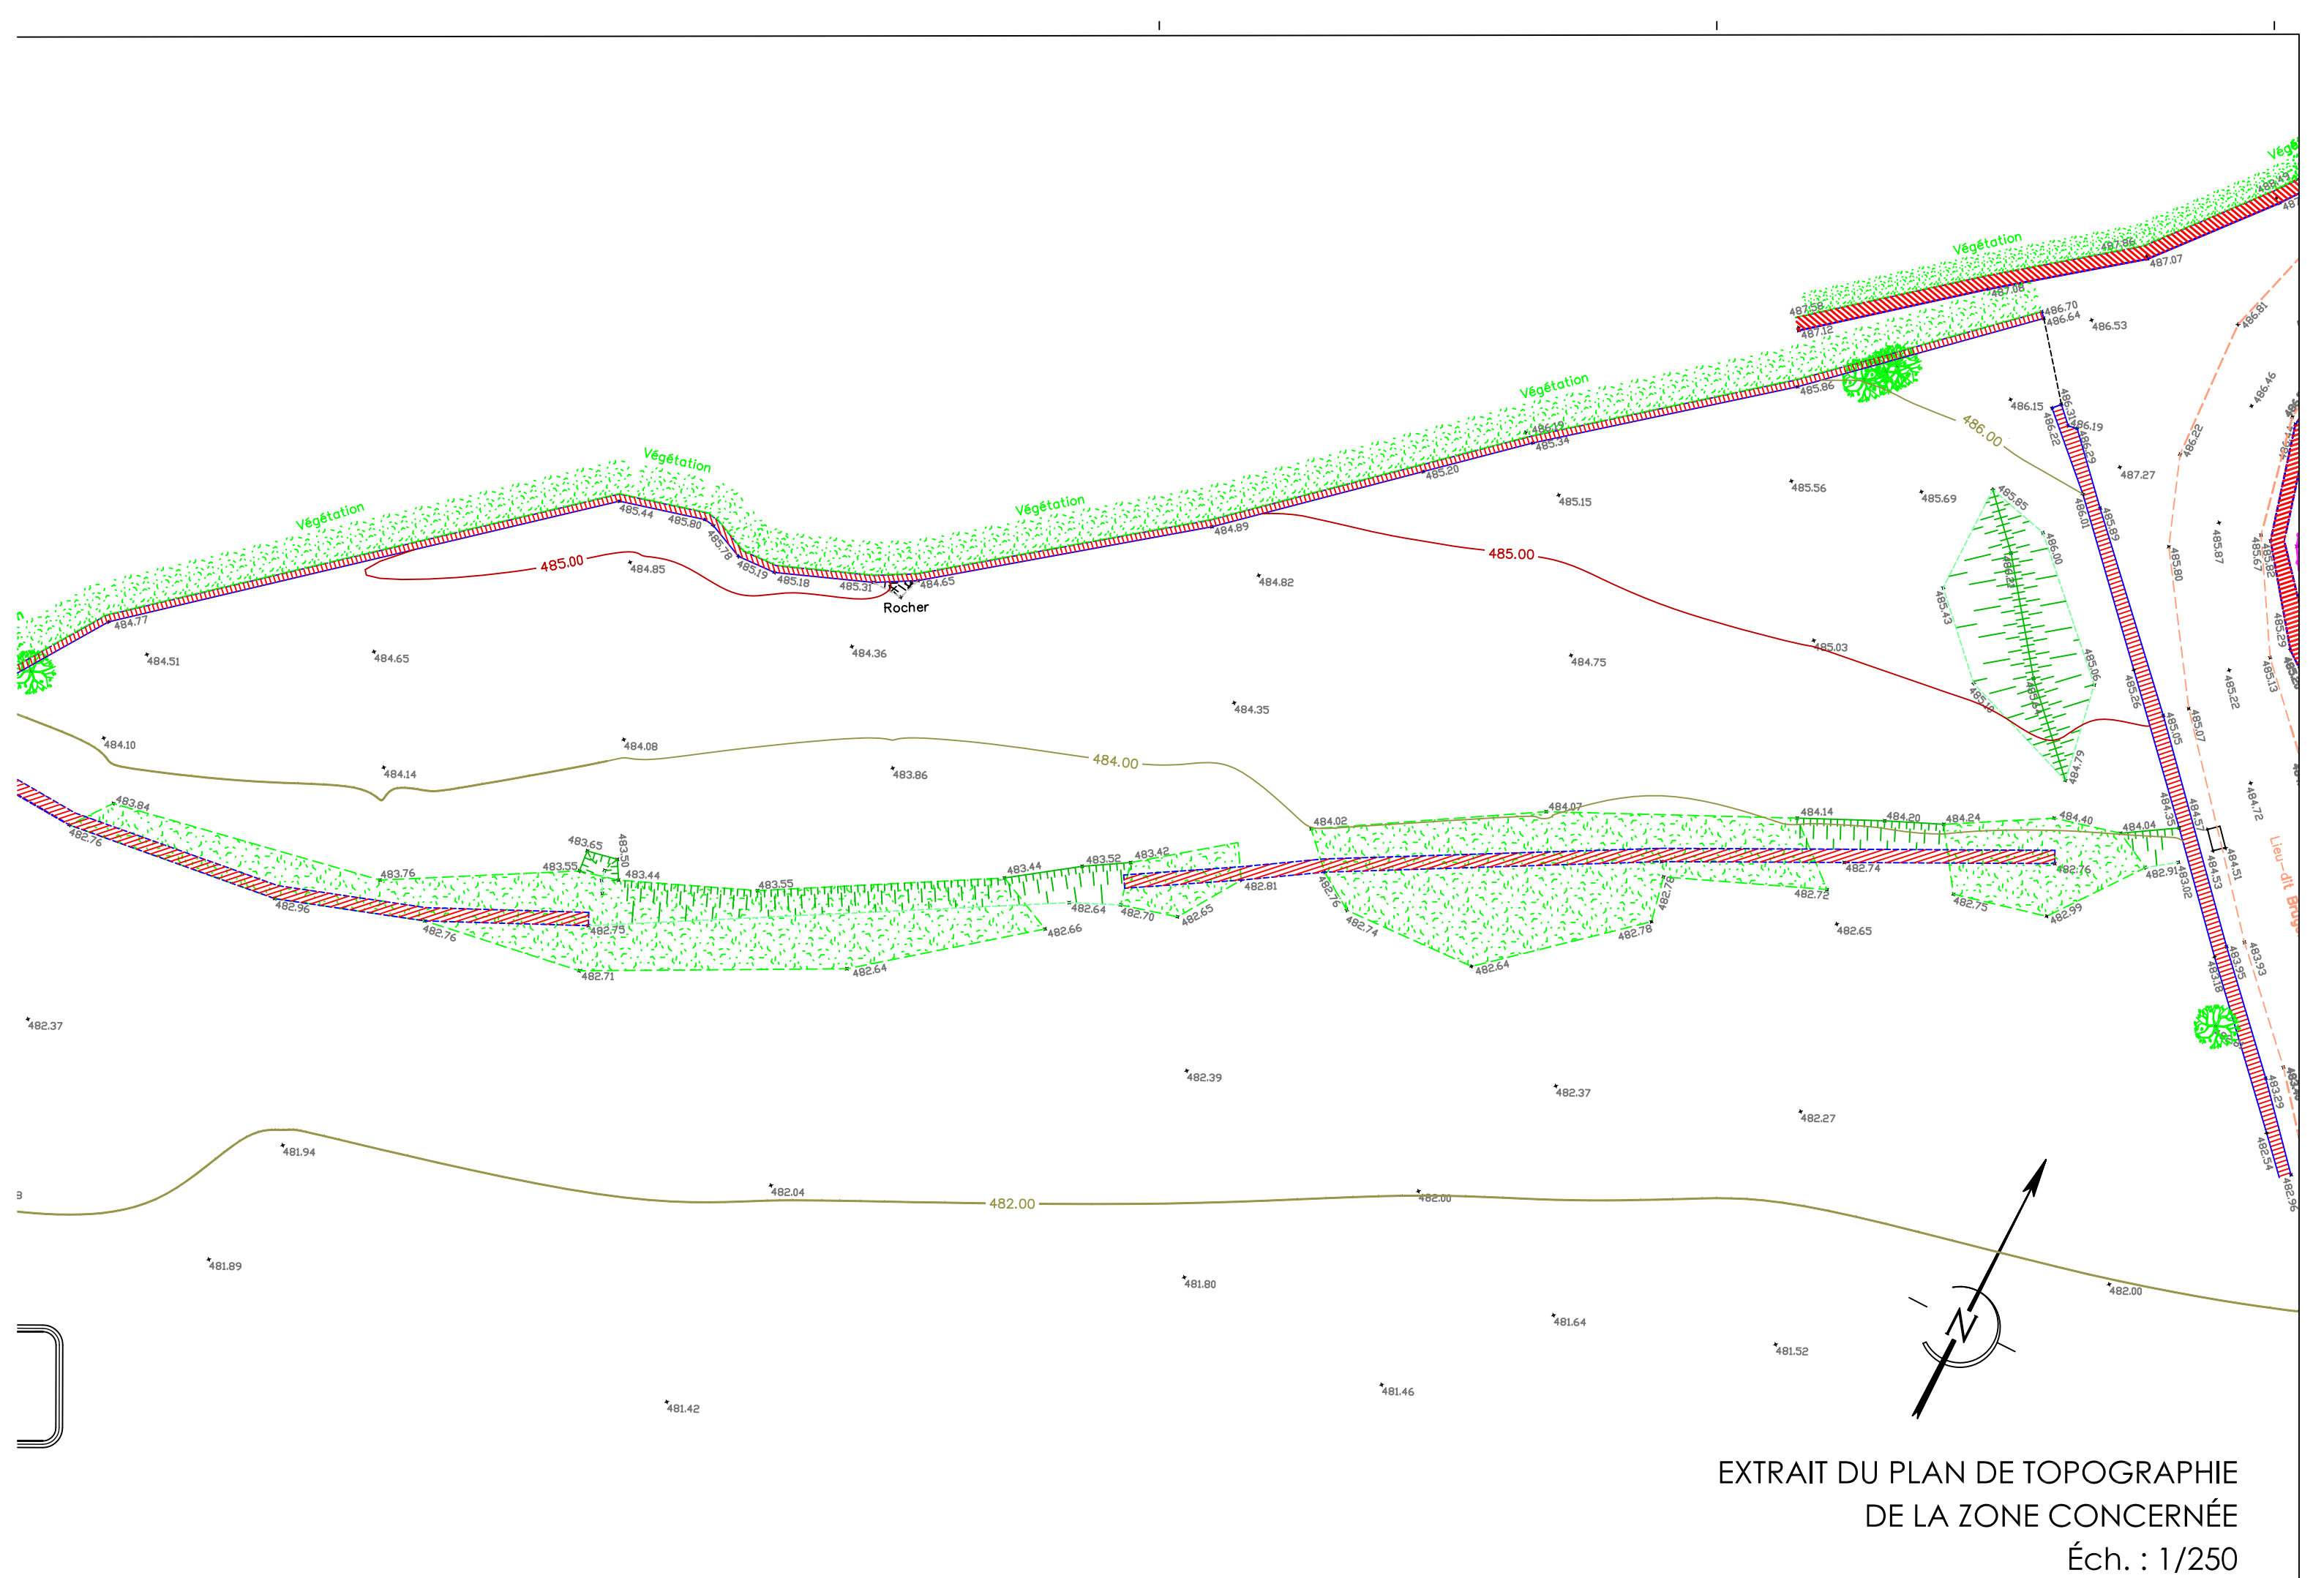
Végétation
Végétation
Végétation
Végétation
Végétation
487.58
487.12
487.08
487.86
487.07
486.70
486.64
486.53
486.81
486.46
485.86
486.00
486.15
486.22
486.19
486.22
487.27
485.56
485.69
485.15
485.20
485.34
485.44
485.80
485.78
485.19
485.18
485.31
484.65
Rocher
484.89
484.85
484.82
485.00
485.00
485.03
484.77
484.51
484.65
484.36
484.75
485.85
485.43
485.06
485.26
485.05
485.07
485.80
485.87
485.22
485.13
484.79
484.35
484.10
484.08
484.14
483.86
484.00
484.02
484.07
484.14
484.20
484.24
484.40
484.04
484.72
483.84
482.76
483.76
483.65
483.50
483.55
483.44
483.55
483.44
483.52
483.42
482.81
482.74
482.76
482.91
483.02
484.53
484.51
482.96
482.76
482.75
482.71
482.64
482.66
482.64
482.70
482.65
482.76
482.74
482.64
482.78
482.78
482.72
482.65
482.75
482.99
483.93
483.95
483.18
483.29
482.54
482.96
482.37
482.39
482.37
482.27
481.94
482.04
482.00
482.00
482.00
481.89
481.80
481.64
481.52
481.46
481.42
Lieu-dit Brug
N
EXTRAIT DU PLAN DE TOPOGRAPHIE
DE LA ZONE CONCERNÉE
Éch. : 1/250